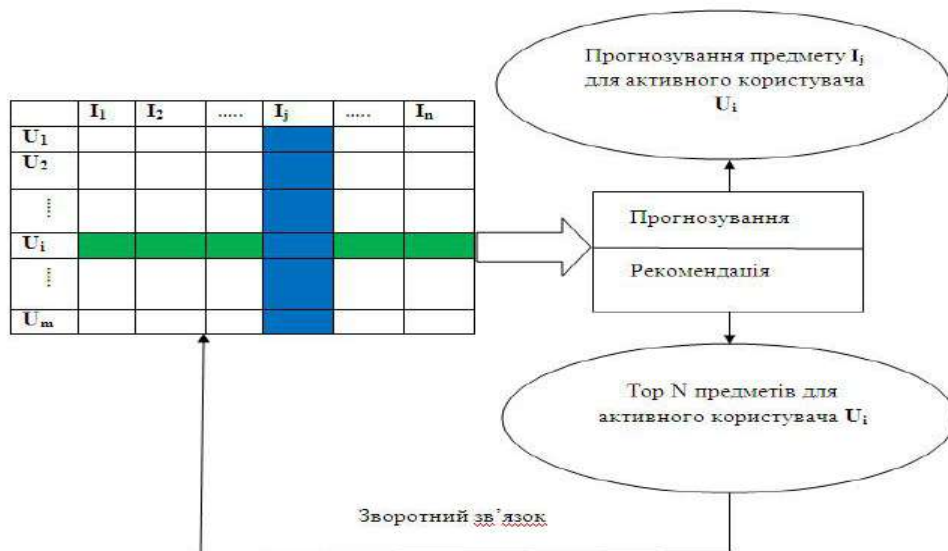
Прогнозування предмету $I_j$ для активного користувача $U_i$

|  | $I_1$ | $I_2$ | ..... | $I_j$ | ..... | $I_n$ |
|---|---|---|---|---|---|---|
| $U_1$ | | | | | | |
| $U_2$ | | | | | | |
| ⋮ | | | | | | |
| $U_i$ | | | | | | |
| ⋮ | | | | | | |
| $U_m$ | | | | | | |

Прогнозування

Рекомендація

Top N предметів для активного користувача $U_i$

Зворотний зв'язок